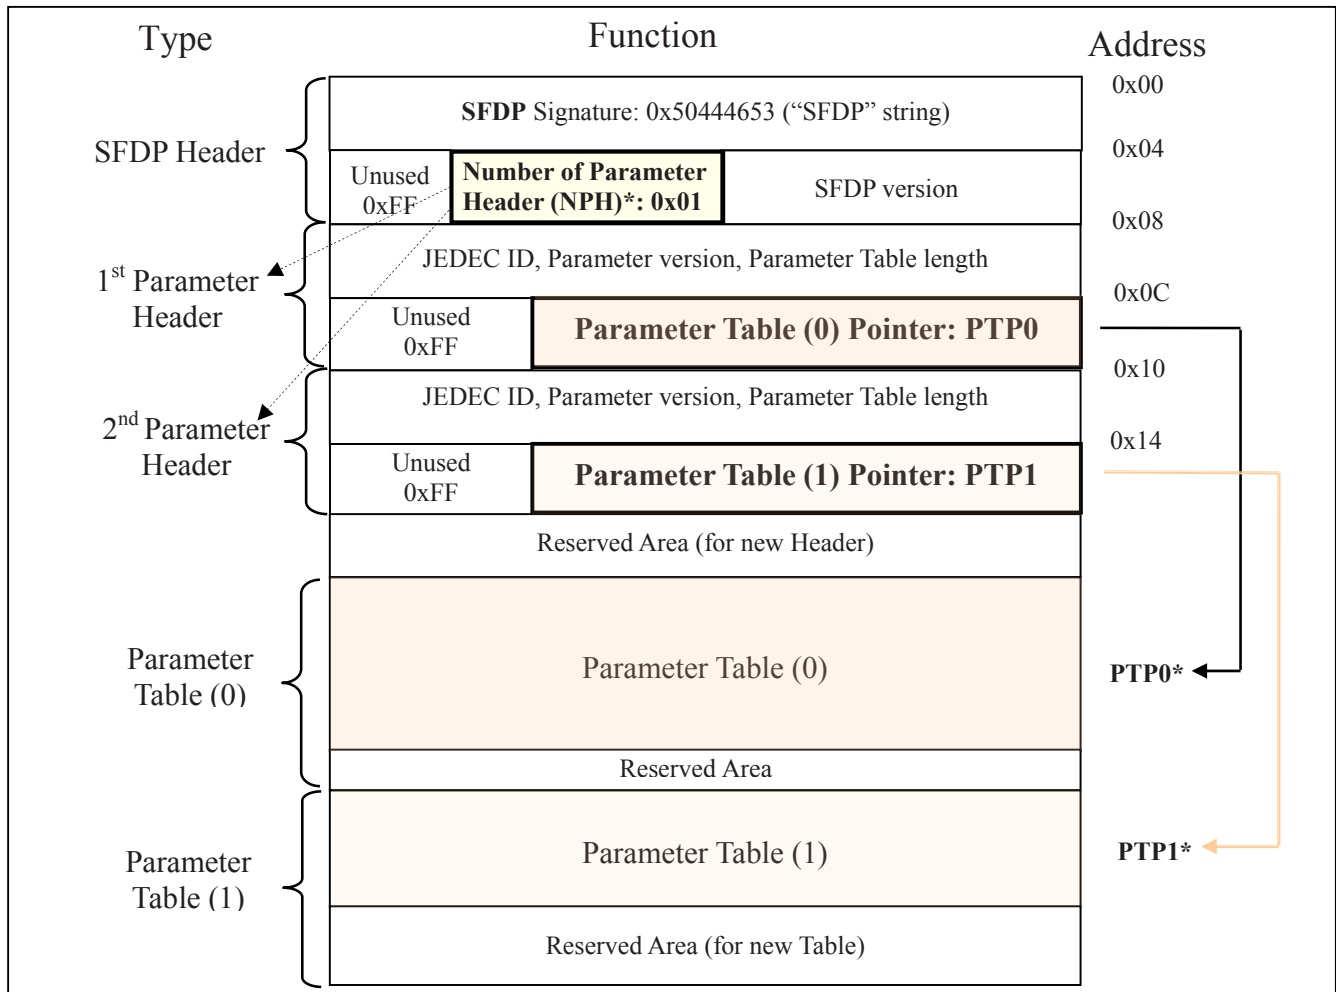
Type

Function

Address

0x00

SFDP Header

SFDP Signature: 0x50444653 (“SFDP” string)

0x04

Unused 0xFF

Number of Parameter Header (NPH)*: 0x01

SFDP version

0x08

1st Parameter Header

JEDEC ID, Parameter version, Parameter Table length

0x0C

Unused 0xFF

Parameter Table (0) Pointer: PTP0

0x10

2nd Parameter Header

JEDEC ID, Parameter version, Parameter Table length

0x14

Unused 0xFF

Parameter Table (1) Pointer: PTP1

Reserved Area (for new Header)

Parameter Table (0)

Parameter Table (0)

PTP0*

Reserved Area

Parameter Table (1)

Parameter Table (1)

PTP1*

Reserved Area (for new Table)